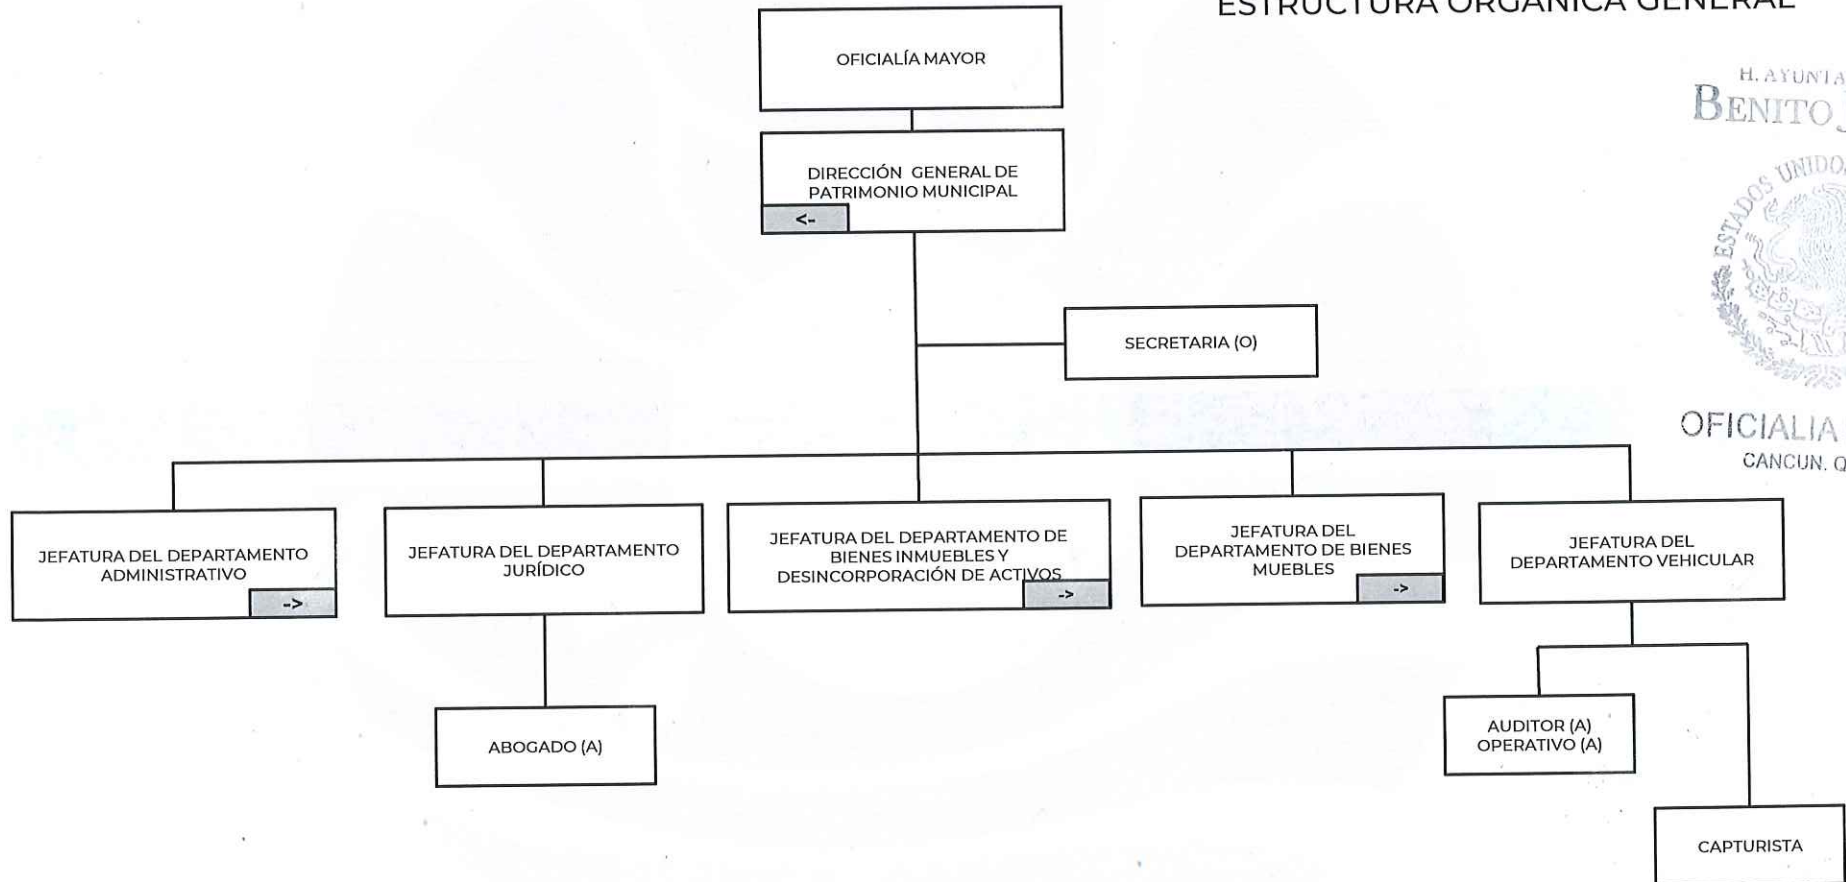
ESTRUCTURA ORGÁNICA GENERAL

H. AYUNTA

BENITO

ESTADOS UNIDOS

OFICIALIA

CANCUN, Q

OFICIALÍA MAYOR

DIRECCIÓN GENERAL DE PATRIMONIO MUNICIPAL

<-

SECRETARIA (O)

JEFATURA DEL DEPARTAMENTO ADMINISTRATIVO

->

JEFATURA DEL DEPARTAMENTO JURÍDICO

JEFATURA DEL DEPARTAMENTO DE BIENES INMUEBLES Y DESINCORPORACIÓN DE ACTIVOS

->

JEFATURA DEL DEPARTAMENTO DE BIENES MUEBLES

->

JEFATURA DEL DEPARTAMENTO VEHICULAR

ABOGADO (A)

AUDITOR (A) OPERATIVO (A)

CAPTURISTA